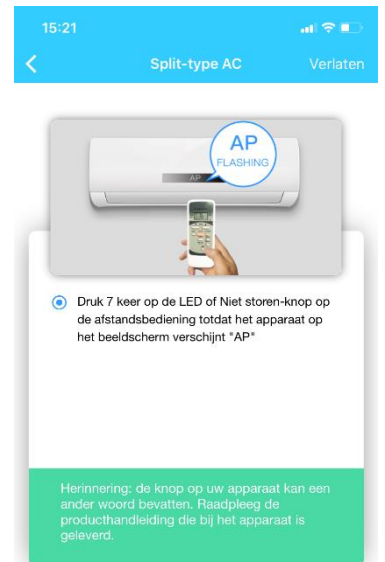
15:21

Split-type AC

Verlaten

AP
FLASHING

AP

Druk 7 keer op de LED of Niet storen-knop op de afstandsbediening totdat het apparaat op het beeldscherm verschijnt "AP"

Herinnering: de knop op uw apparaat kan een ander woord bevatten. Raadpleeg de producthandleiding die bij het apparaat is geleverd.